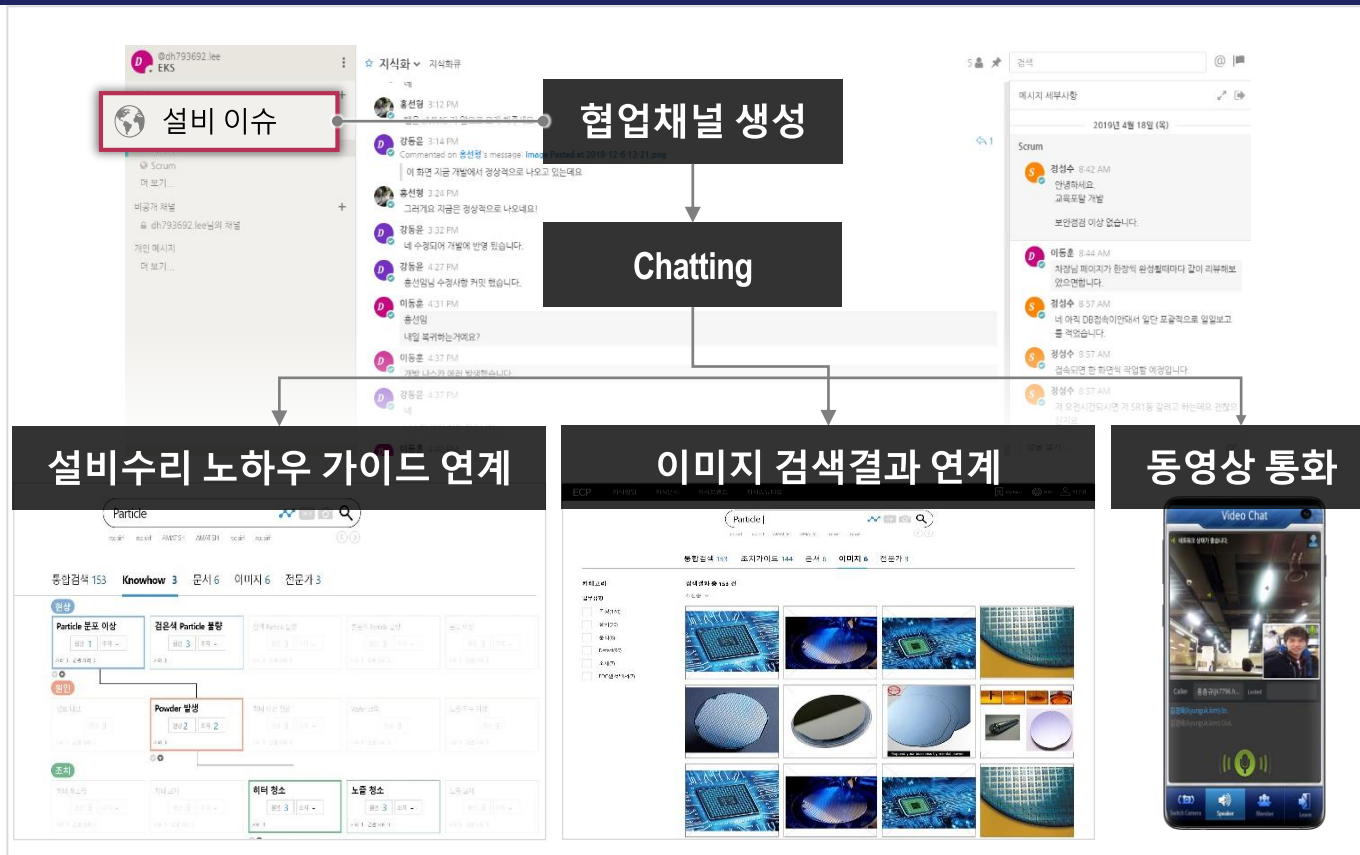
@dh793692.lee
EKS

설비 이슈

협업채널 생성

Chatting

☆ 지식화 ∨ 지식화규

홍선형 3:12 PM

강동윤 3:14 PM
Commented on 홍선형's message: Image Pasted at 2019-12-6 13-21.png
이 화면 지금 개발에서 정상적으로 나오고 있는데요

홍선형 3:24 PM
그러게요 지금은 정상적으로 나오네요!

강동윤 3:32 PM
네 수정되어 개발에 반영 됐습니다.

강동윤 4:27 PM
홍선임님 수정사항 커밋 했습니다.

이동훈 4:31 PM
홍선임
내일 복귀하는거에요?

이동훈 4:37 PM

강동윤 4:37 PM

Scrum
더 보기...
비공개 채널
dh793692.lee님의 채널
개인 메시지
더 보기...

5 검색

메시지 세부사항
2019년 4월 18일 (목)
Scrum
정성수 8:42 AM
안녕하세요
교육포탈 개발
보안점검 이상 없습니다.
이동훈 8:44 AM
차장님 페이지가 한장씩 완성될때마다 같이 리뷰하보았으면합니다.
정성수 8:57 AM
네 아직 DB접속이안돼서 일단 표출적으로 일일보고를 적었습니다.
정성수 8:57 AM
접속되면 한 화면씩 작업할 예정입니다
정성수 8:57 AM

설비수리 노하우 가이드 연계

이미지 검색결과 연계

동영상 통화

Particle
통합검색 153 Knowhow 3 문서 6 이미지 6 전문가 3
현상
Particle 분포 이상
검은색 Particle 불량
원인
Powder 발생
조치
히터 청소
노즐 청소

ECP
Particle
통합검색 151 조치가이드 144 문서 6 이미지 6 전문가 1

Video Chat
Caller
Speaker
Switch Camera
Member
Leave